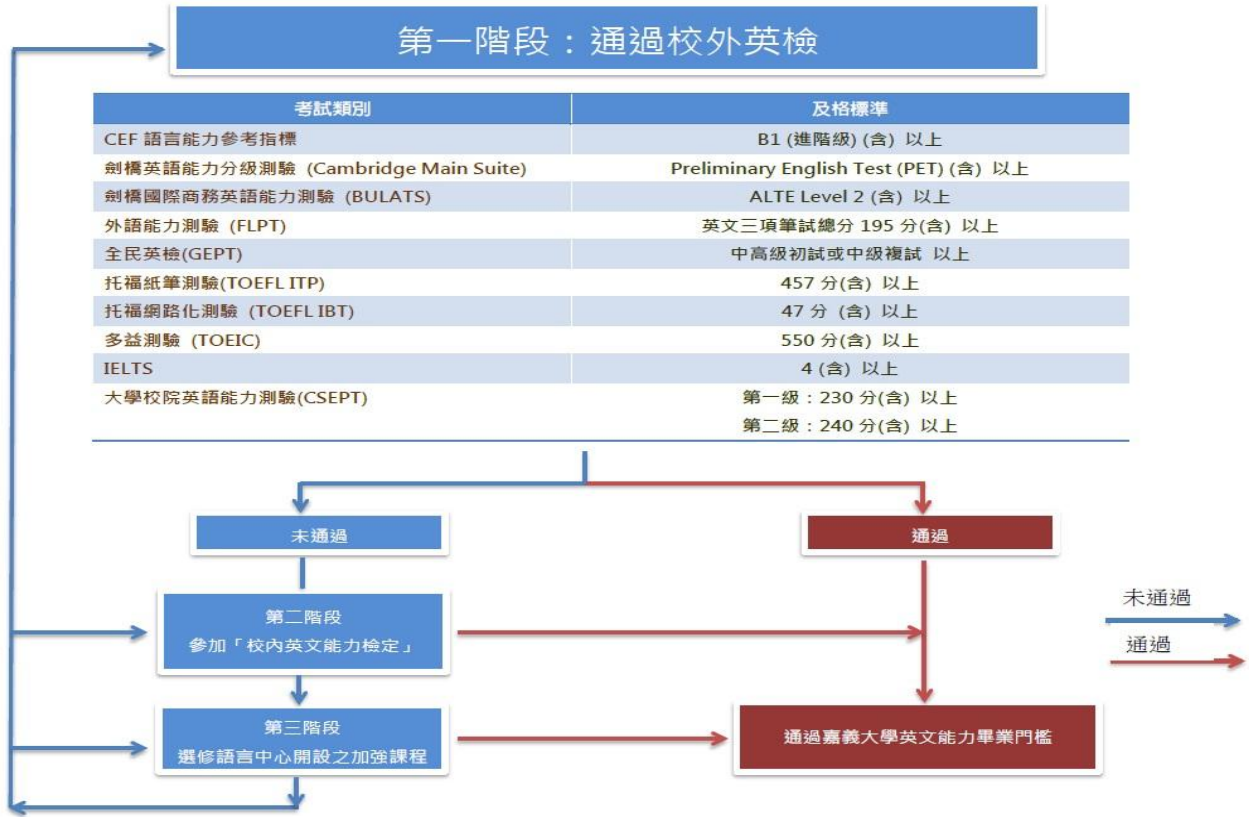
第一階段：通過校外英檢

| 考試類別 | 及格標準 |
|---|---|
| CEF 語言能力參考指標 | B1 (進階級) (含) 以上 |
| 劍橋英語能力分級測驗 (Cambridge Main Suite) | Preliminary English Test (PET) (含) 以上 |
| 劍橋國際商務英語能力測驗 (BULATS) | ALTE Level 2 (含) 以上 |
| 外語能力測驗 (FLPT) | 英文三項筆試總分 195 分(含) 以上 |
| 全民英檢(GEPT) | 中高級初試或中級複試 以上 |
| 托福紙筆測驗(TOEFL ITP) | 457 分(含) 以上 |
| 托福網路化測驗 (TOEFL IBT) | 47 分 (含) 以上 |
| 多益測驗 (TOEIC) | 550 分(含) 以上 |
| IELTS | 4 (含) 以上 |
| 大學校院英語能力測驗(CSEPT) | 第一級：230 分(含) 以上<br>第二級：240 分(含) 以上 |

未通過

通過

第二階段
參加「校內英文能力檢定」

第三階段
選修語言中心開設之加強課程

通過嘉義大學英文能力畢業門檻

未通過

通過